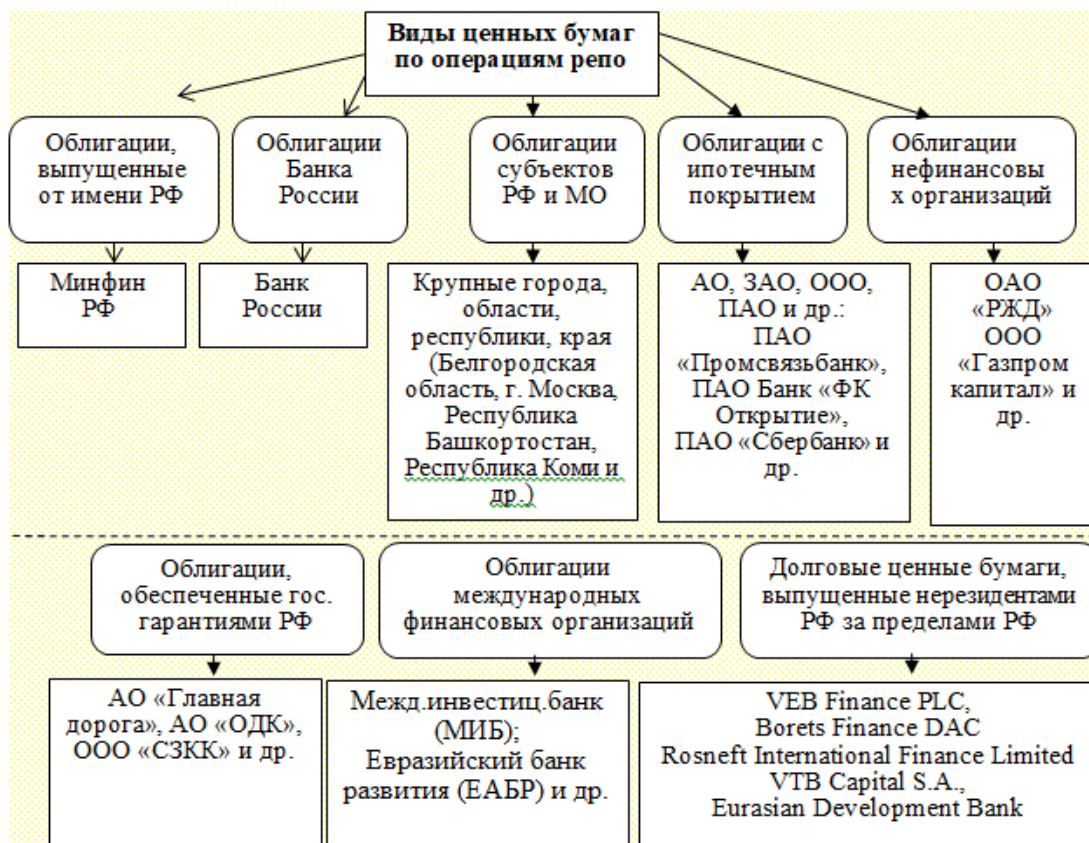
Виды ценных бумаг по операциям репо

Облигации, выпущенные от имени РФ

Облигации Банка России

Облигации субъектов РФ и МО

Облигации с ипотечным покрытием

Облигации нефинансовых организаций

Минфин РФ

Банк России

Крупные города, области, республики, края (Белгородская область, г. Москва, Республика Башкортостан, Республика Коми и др.)

АО, ЗАО, ООО, ПАО и др.: ПАО «Промсвязьбанк», ПАО Банк «ФК Открытие», ПАО «Сбербанк» и др.

ОАО «РЖД» ООО «Газпром капитал» и др.

Облигации, обеспеченные гос. гарантиями РФ

Облигации международных финансовых организаций

Долговые ценные бумаги, выпущенные нерезидентами РФ за пределами РФ

АО «Главная дорога», АО «ОДК», ООО «СЗКК» и др.

Межд.инвестиц.банк (МИБ); Евразийский банк развития (ЕАБР) и др.

VEB Finance PLC, Borets Finance DAC Rosneft International Finance Limited VTB Capital S.A., Eurasian Development Bank